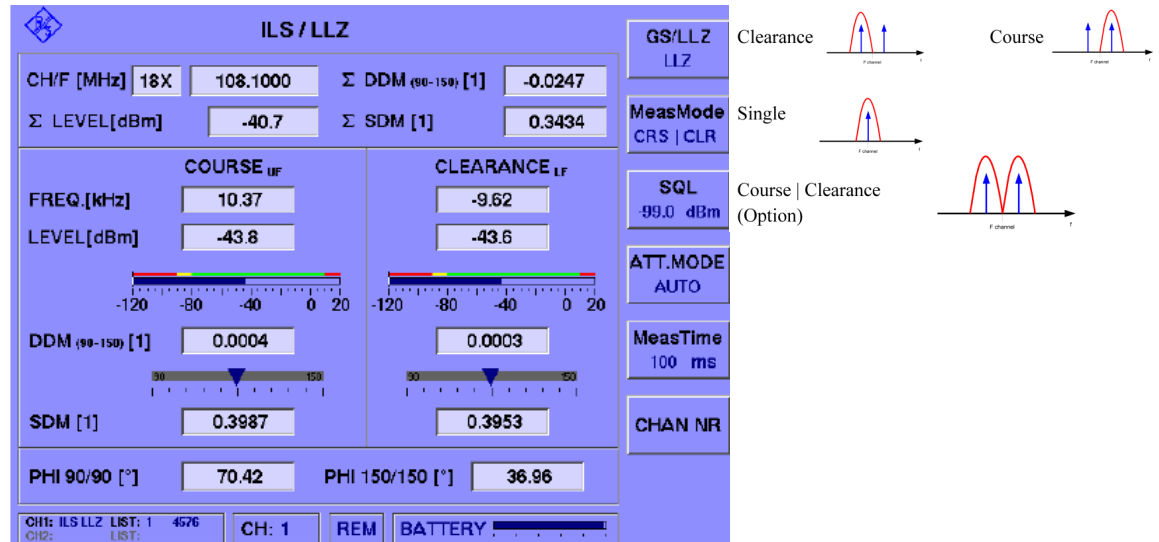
ILS / LLZ

CH/F [MHz] 18X 108.1000
Σ DDM (90-150) [1] -0.0247
Σ LEVEL[dBm] -40.7
Σ SDM [1] 0.3434

COURSE UF
CLEARANCE LF

FREQ.[kHz] 10.37 -9.62
LEVEL[dBm] -43.8 -43.6

-120 -80 -40 0 20
-120 -80 -40 0 20

DDM (90-150) [1] 0.0004 0.0003

90 150
90 150

SDM [1] 0.3987 0.3953

PHI 90/90 [°] 70.42
PHI 150/150 [°] 36.96

CH1: ILS LLZ LIST: 1 4576
CH2: LIST:
CH: 1
REM
BATTERY

GS/LLZ
LLZ

MeasMode
CRS | CLR

SQL
-99.0 dBm

ATT.MODE
AUTO

MeasTime
100 ms

CHAN NR

Clearance
F channel
f

Course
F channel
f

Single
F channel

Course | Clearance
(Option)
F channel
f